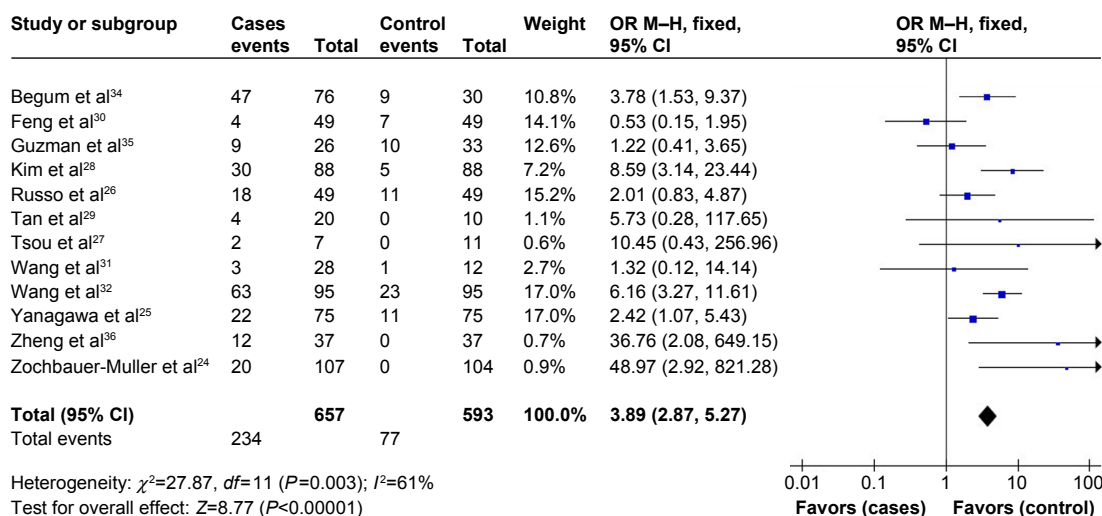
| Study or subgroup | Cases events | Total | Control events | Total | Weight | OR M–H, fixed, 95% CI | OR M–H, fixed, 95% CI |
|---|---|---|---|---|---|---|---|
| Begum et al$^{34}$ | 47 | 76 | 9 | 30 | 10.8% | 3.78 (1.53, 9.37) | |
| Feng et al$^{30}$ | 4 | 49 | 7 | 49 | 14.1% | 0.53 (0.15, 1.95) | |
| Guzman et al$^{35}$ | 9 | 26 | 10 | 33 | 12.6% | 1.22 (0.41, 3.65) | |
| Kim et al$^{28}$ | 30 | 88 | 5 | 88 | 7.2% | 8.59 (3.14, 23.44) | |
| Russo et al$^{26}$ | 18 | 49 | 11 | 49 | 15.2% | 2.01 (0.83, 4.87) | |
| Tan et al$^{29}$ | 4 | 20 | 0 | 10 | 1.1% | 5.73 (0.28, 117.65) | |
| Tsou et al$^{27}$ | 2 | 7 | 0 | 11 | 0.6% | 10.45 (0.43, 256.96) | |
| Wang et al$^{31}$ | 3 | 28 | 1 | 12 | 2.7% | 1.32 (0.12, 14.14) | |
| Wang et al$^{32}$ | 63 | 95 | 23 | 95 | 17.0% | 6.16 (3.27, 11.61) | |
| Yanagawa et al$^{25}$ | 22 | 75 | 11 | 75 | 17.0% | 2.42 (1.07, 5.43) | |
| Zheng et al$^{36}$ | 12 | 37 | 0 | 37 | 0.7% | 36.76 (2.08, 649.15) | |
| Zochbauer-Muller et al$^{24}$ | 20 | 107 | 0 | 104 | 0.9% | 48.97 (2.92, 821.28) | |
| **Total (95% CI)** | | **657** | | **593** | **100.0%** | **3.89 (2.87, 5.27)** | |
| Total events | 234 | | 77 | | | | |

Heterogeneity: $\chi^2$=27.87, $df$=11 ($P$=0.003); $I^2$=61%
Test for overall effect: $Z$=8.77 ($P$<0.00001)

0.01 0.1 1 10 100
Favors (cases) Favors (control)